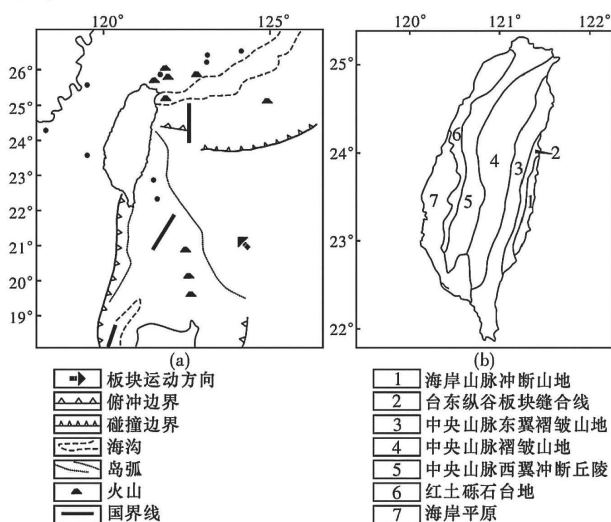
120° 125°
26°
25°
24°
23°
22°
21°
20°
19°
(a)

120° 121° 122°
25°
24°
23°
22°
6
4
3
2
7
5
1
(b)

板块运动方向
俯冲边界
碰撞边界
海沟
岛弧
火山
国界线

1 海岸山脉冲断山地
2 台东纵谷板块缝合线
3 中央山脉东翼褶皱山地
4 中央山脉褶皱山地
5 中央山脉西翼冲断丘陵
6 红土砾石台地
7 海岸平原